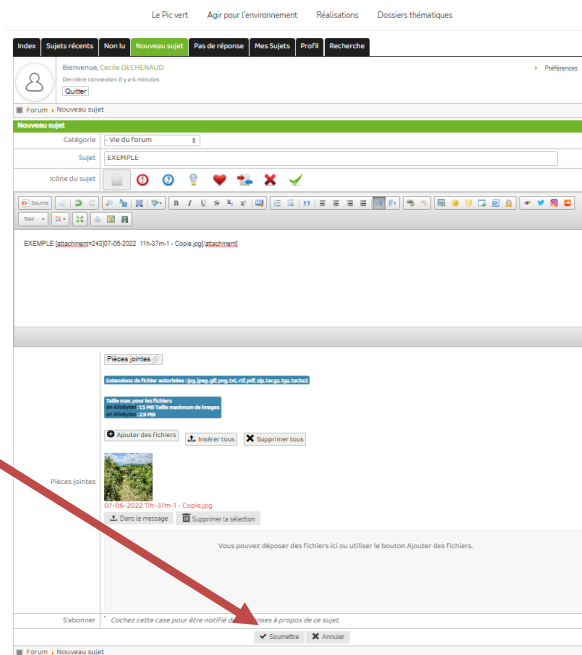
Le Pic vert Agir pour l'environnement Réalisations Dossiers thématiques

Index Sujets récents Non lu Nouveau sujet Pas de réponse Mes Sujets Profil Recherche

Bienvenue, Cecile DECHENAUD
Dernière connexion: Il y a 6 minutes
Quitter

Préférences

Forum › Nouveau sujet

Nouveau sujet

Catégorie - Vie du forum

Sujet EXEMPLE

Icône du sujet

Source

Size

EXEMPLE [attachment=243]07-06-2022 11h-37m-1 - Copie.jpg[/attachment]

Pièces jointes

Extensions de fichier autorisées : jpg, jpeg, gif, png, txt, rtf, pdf, zip, tar.gz, tgz, tar.bz2

Taille max. pour les fichiers en Kilobytes 1.5 Mil Taille maximum de images en Kilobytes 1.0 Mil

Ajouter des fichiers Insérer tous Supprimer tous

Pièces jointes

07-06-2022 11h-37m-1 - Copie.jpg

Dans le message Supprimer la sélection

Vous pouvez déposer des fichiers ici ou utiliser le bouton Ajouter des fichiers.

S'abonner Cochez cette case pour être notifié d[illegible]nses à propos de ce sujet.

Soumettre Annuler

Forum › Nouveau sujet